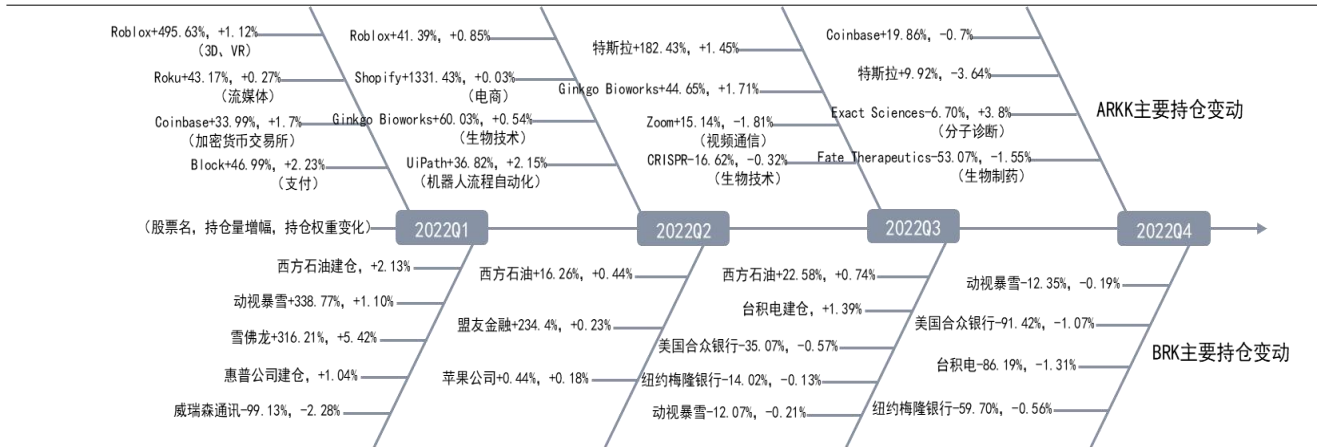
Roblox+495.63%，+1.12%
（3D、VR）
Roku+43.17%，+0.27%
（流媒体）
Coinbase+33.99%，+1.7%
（加密货币交易所）
Block+46.99%，+2.23%
（支付）

Roblox+41.39%，+0.85%
Shopify+1331.43%，+0.03%
（电商）
Ginkgo Bioworks+60.03%，+0.54%
（生物技术）
UiPath+36.82%，+2.15%
（机器人流程自动化）

特斯拉+182.43%，+1.45%
Ginkgo Bioworks+44.65%，+1.71%
Zoom+15.14%，-1.81%
（视频通信）
CRISPR-16.62%，-0.32%
（生物技术）

Coinbase+19.86%，-0.7%
特斯拉+9.92%，-3.64%
Exact Sciences-6.70%，+3.8%
（分子诊断）
Fate Therapeutics-53.07%，-1.55%
（生物制药）

ARKK主要持仓变动

（股票名，持仓量增幅，持仓权重变化）
2022Q1
2022Q2
2022Q3
2022Q4

西方石油建仓，+2.13%
动视暴雪+338.77%，+1.10%
雪佛龙+316.21%，+5.42%
惠普公司建仓，+1.04%
威瑞森通讯-99.13%，-2.28%

西方石油+16.26%，+0.44%
盟友金融+234.4%，+0.23%
苹果公司+0.44%，+0.18%

西方石油+22.58%，+0.74%
台积电建仓，+1.39%
美国合众银行-35.07%，-0.57%
纽约梅隆银行-14.02%，-0.13%
动视暴雪-12.07%，-0.21%

动视暴雪-12.35%，-0.19%
美国合众银行-91.42%，-1.07%
台积电-86.19%，-1.31%
纽约梅隆银行-59.70%，-0.56%

BRK主要持仓变动